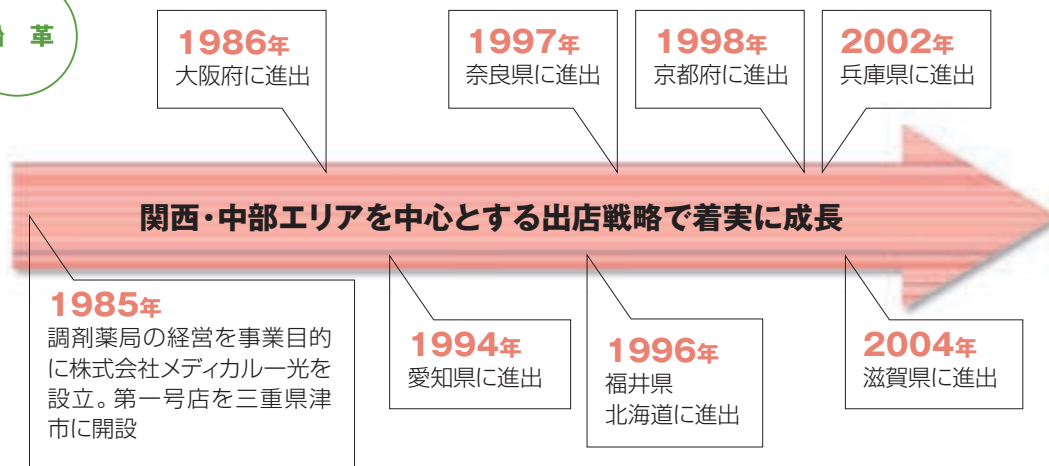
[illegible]革

1986年
大阪府に進出

1997年
奈良県に進出

1998年
京都府に進出

2002年
兵庫県に進出

関西・中部エリアを中心とする出店戦略で着実に成長

1985年
調剤薬局の経営を事業目的に株式会社メディカル一光を設立。第一号店を三重県津市に開設

1994年
愛知県に進出

1996年
福井県
北海道に進出

2004年
滋賀県に進出